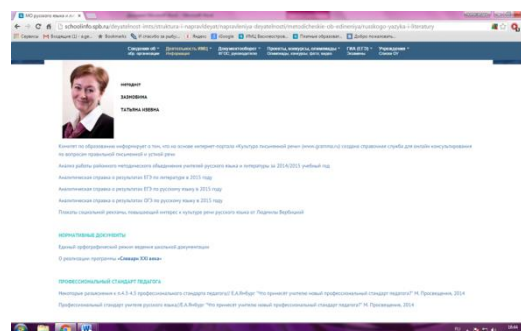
МО русского языка и лит ×

edu.info.spb.ru/deyatelnost-imc/metodicheskie-ob-edineniya/russkogo-yazyka-i-literatury

Сведения об образовательной организации | Деятельность ИМЦ Информация | Документооборот ФГОС, руководителю | Проекты, конкурсы, олимпиады Олимпиады, конкурсы, фесты, видео | ГИА (ЕГЭ) Экзамены | Учреждения Список ОУ

методист

ЗАХМОВИНА

ТАТЬЯНА ИЗВЕНА

Комитет по образованию информирует о том, что на основе интернет-портала «Культура письменной речи» (www.gramma.ru) создана справочная служба для онлайн консультирования по вопросам правильной письменной и устной речи

Анализ работы районного методического объединения учителей русского языка и литературы за 2014/2015 учебный год

Аналитическая справка о результатах ЕГЭ по литературе в 2015 году

Аналитическая справка о результатах ЕГЭ по русскому языку в 2015 году

Аналитическая справка о результатах ОГЭ по русскому языку в 2015 году

Плакаты социальной рекламы, повышающей интерес к культуре речи русского языка от Людмилы Вербицкой

НОРМАТИВНЫЕ ДОКУМЕНТЫ

Единый орфографический режим ведения школьной документации

О реализации программы «Словари XXI века»

ПРОФЕССИОНАЛЬНЫЙ СТАНДАРТ ПЕДАГОГА

Некоторые разъяснения к п.4.3-4.5 профессионального стандарта педагога / Е.А.Ямбург "Что принесет учителю новый профессиональный стандарт педагога?" М: Просвещение, 2014

Профессиональный стандарт учителя русского языка / Е.А.Ямбург "Что принесет учителю новый профессиональный стандарт педагога?" М: Просвещение, 2014